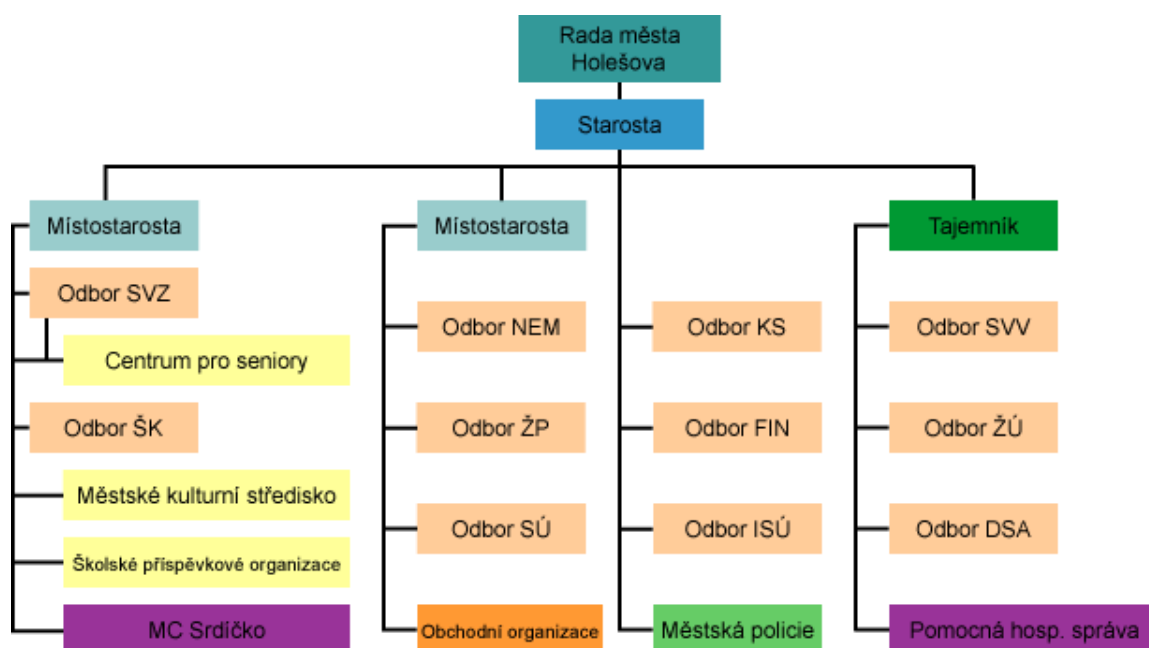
Rada města Holešova

Starosta

Místostarosta

Odbor SVZ

Centrum pro seniory

Odbor ŠK

Městské kulturní středisko

Školské příspěvkové organizace

MC Srdíčko

Místostarosta

Odbor NEM

Odbor ŽP

Odbor SÚ

Obchodní organizace

Odbor KS

Odbor FIN

Odbor ISÚ

Městská policie

Tajemník

Odbor SVV

Odbor ŽÚ

Odbor DSA

Pomocná hosp. správa